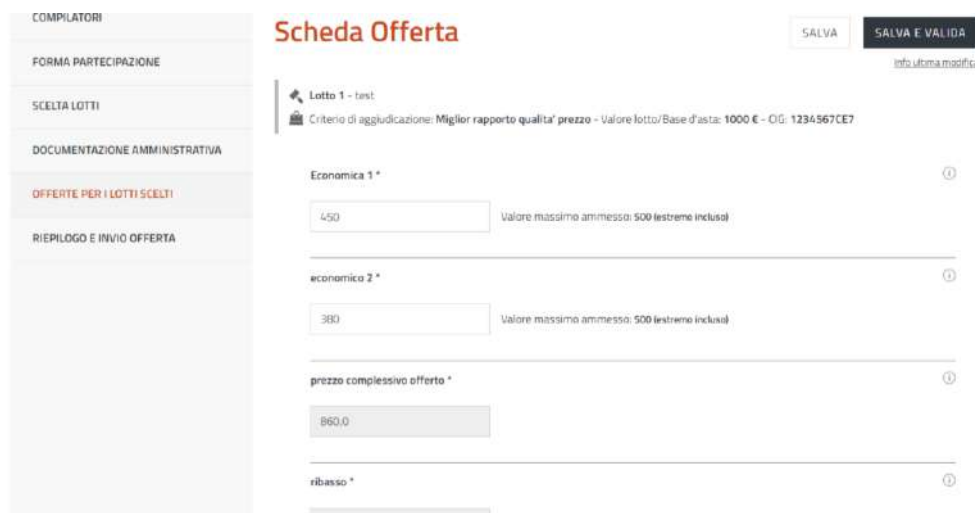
COMPILATORI

FORMA PARTECIPAZIONE

SCELTA LOTTI

DOCUMENTAZIONE AMMINISTRATIVA

OFFERTE PER I LOTTI SCELTI

RIEPILOGO E INVIO OFFERTA

Scheda Offerta

SALVA

SALVA E VALIDA

Info ultima modific

Lotto 1 - test

Criterio di aggiudicazione: Miglior rapporto qualita' prezzo - Valore lotto/Base d'asta: 1000 € - CIG: 1234567CE7

Economica 1 *

450

Valore massimo ammesso: 500 (estremo incluso)

economico 2 *

380

Valore massimo ammesso: 500 (estremo incluso)

prezzo complessivo offerto *

860,0

ribasso *